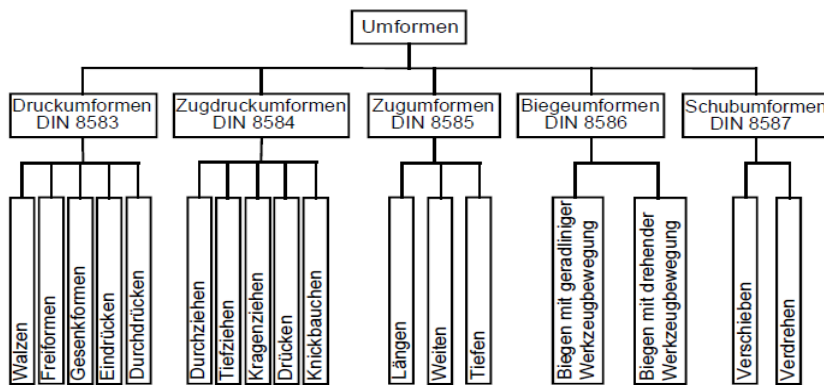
Umformen

Druckumformen
DIN 8583

Walzen
Freiformen
Gesenkformen
Eindrücken
Durchdrücken

Zugdruckumformen
DIN 8584

Durchziehen
Tiefziehen
Kragenziehen
Drücken
Knickbauchen

Zugumformen
DIN 8585

Längen
Weiten
Tiefen

Biegeumformen
DIN 8586

Biegen mit geradliniger Werkzeugbewegung
Biegen mit drehender Werkzeugbewegung

Schubumformen
DIN 8587

Verschieben
Verdrehen